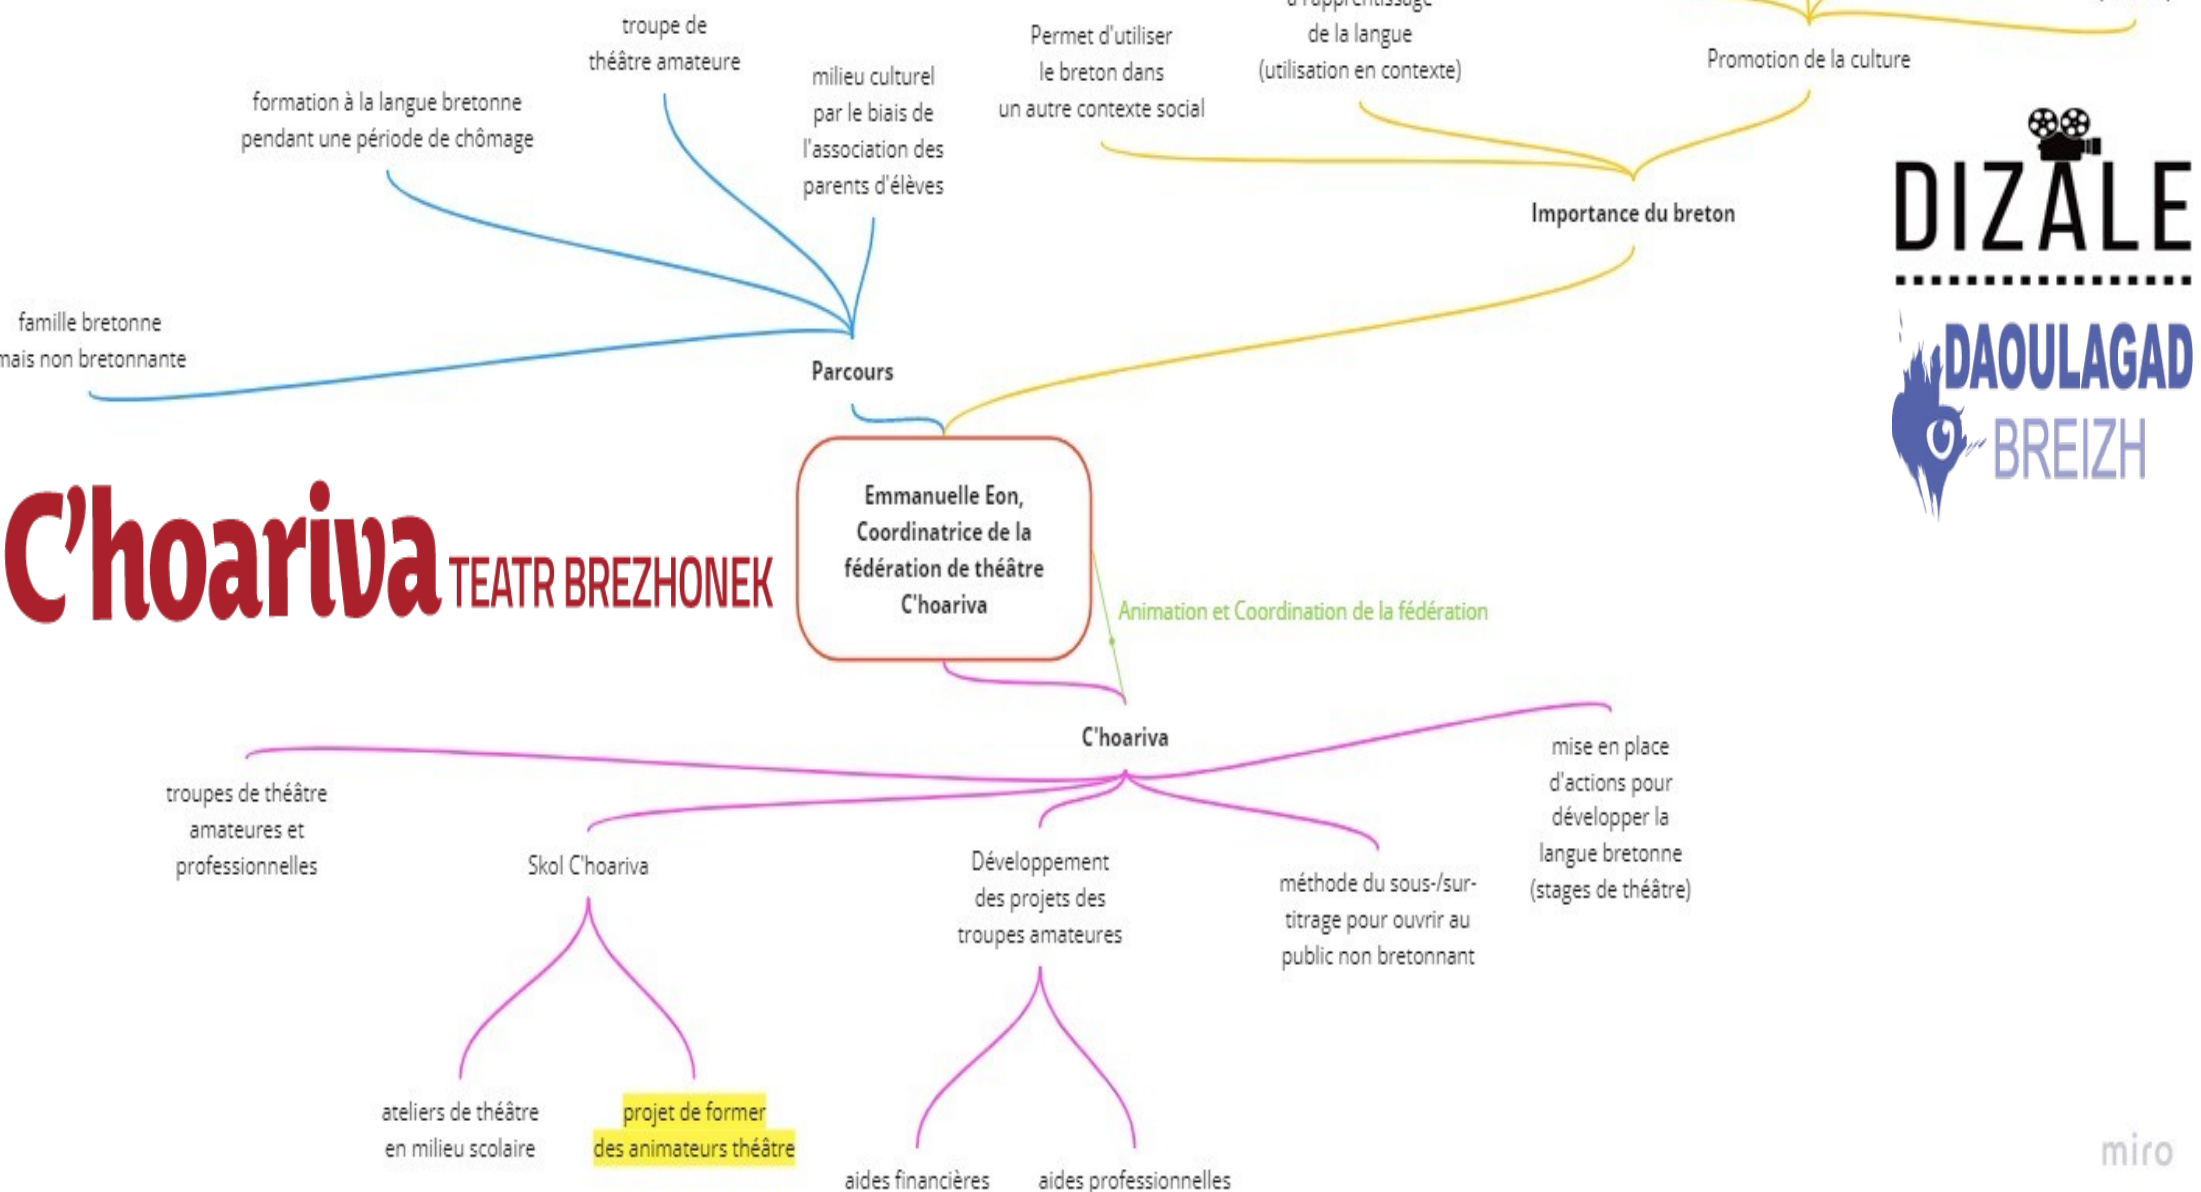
troupe de théâtre amateure

formation à la langue bretonne pendant une période de chômage

milieu culturel par le biais de l'association des parents d'élèves

Permet d'utiliser le breton dans un autre contexte social

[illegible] de la langue (utilisation en contexte)

Promotion de la culture

Importance du breton

DIZALE

DAOULAGAD BREIZH

famille bretonne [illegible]ais non bretonnante

Parcours

C'hoariva TEATR BREZHONEK

Emmanuelle Eon, Coordinatrice de la fédération de théâtre C'hoariva

Animation et Coordination de la fédération

C'hoariva

troupes de théâtre amateures et professionnelles

Skol C'hoariva

Développement des projets des troupes amateures

méthode du sous-/sur-titrage pour ouvrir au public non bretonnant

mise en place d'actions pour développer la langue bretonne (stages de théâtre)

ateliers de théâtre en milieu scolaire

projet de former des animateurs théâtre

aides financières

aides professionnelles

miro